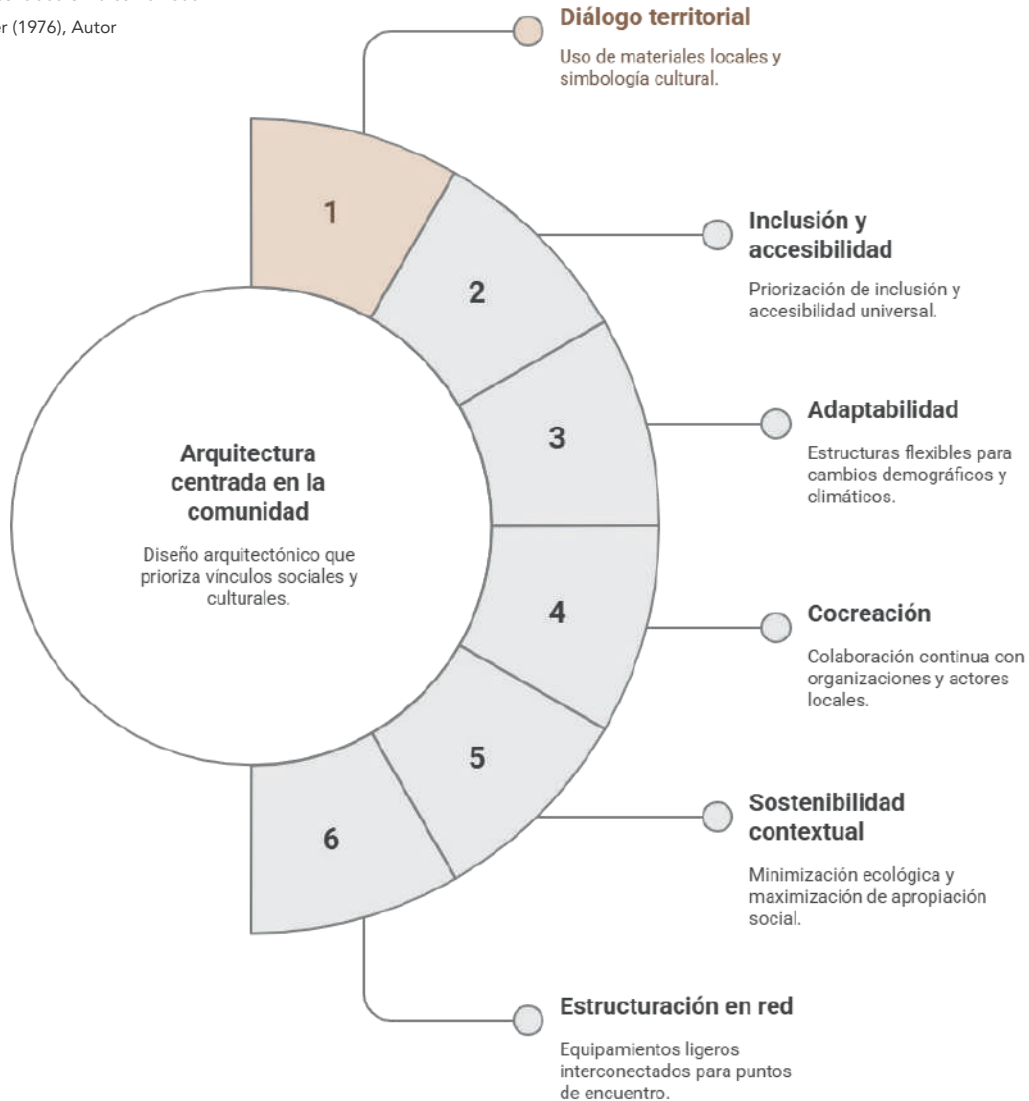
r (1976), Autor

Arquitectura centrada en la comunidad

Diseño arquitectónico que prioriza vínculos sociales y culturales.

1

2

3

4

5

6

Diálogo territorial

Uso de materiales locales y simbología cultural.

Inclusión y accesibilidad

Priorización de inclusión y accesibilidad universal.

Adaptabilidad

Estructuras flexibles para cambios demográficos y climáticos.

Cocreación

Colaboración continua con organizaciones y actores locales.

Sostenibilidad contextual

Minimización ecológica y maximización de apropiación social.

Estructuración en red

Equipamientos ligeros interconectados para puntos de encuentro.